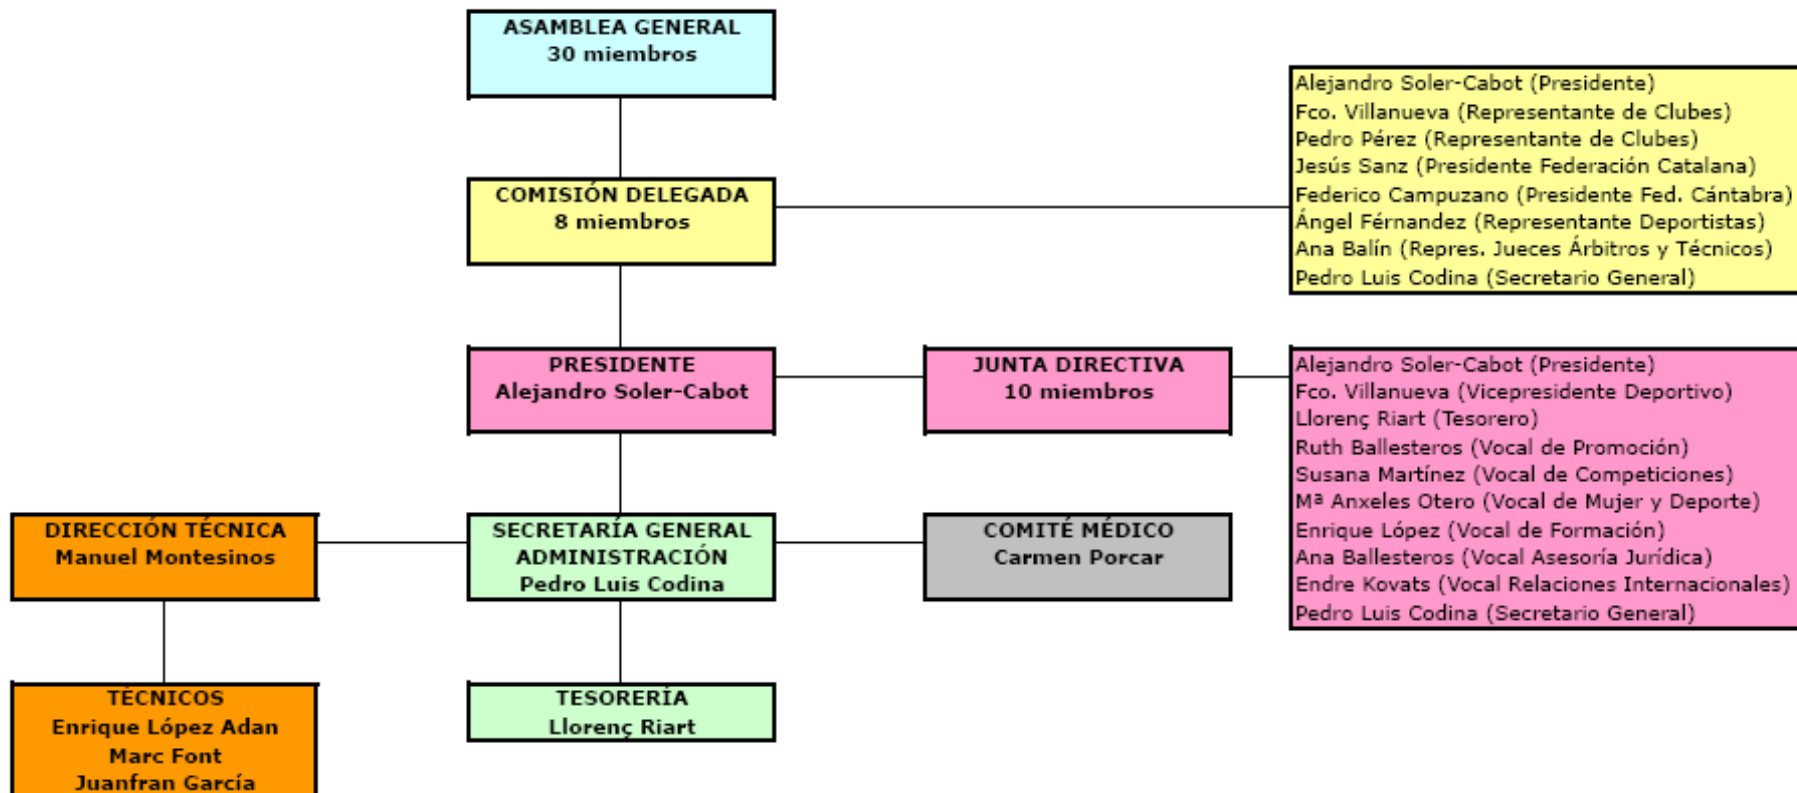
ASAMBLEA GENERAL
30 miembros

Alejandro Soler-Cabot (Presidente)
Fco. Villanueva (Representante de Clubes)
Pedro Pérez (Representante de Clubes)
Jesús Sanz (Presidente Federación Catalana)
Federico Campuzano (Presidente Fed. Cántabra)
Ángel Férnandez (Representante Deportistas)
Ana Balín (Repres. Jueces Árbitros y Técnicos)
Pedro Luis Codina (Secretario General)

COMISIÓN DELEGADA
8 miembros

PRESIDENTE
Alejandro Soler-Cabot

JUNTA DIRECTIVA
10 miembros

Alejandro Soler-Cabot (Presidente)
Fco. Villanueva (Vicepresidente Deportivo)
Llorenç Riart (Tesorero)
Ruth Ballesteros (Vocal de Promoción)
Susana Martínez (Vocal de Competiciones)
Mª Anxeles Otero (Vocal de Mujer y Deporte)
Enrique López (Vocal de Formación)
Ana Ballesteros (Vocal Asesoría Jurídica)
Endre Kovats (Vocal Relaciones Internacionales)
Pedro Luis Codina (Secretario General)

DIRECCIÓN TÉCNICA
Manuel Montesinos

SECRETARÍA GENERAL
ADMINISTRACIÓN
Pedro Luis Codina

COMITÉ MÉDICO
Carmen Porcar

TÉCNICOS
Enrique López Adan
Marc Font
Juanfran García

TESORERÍA
Llorenç Riart